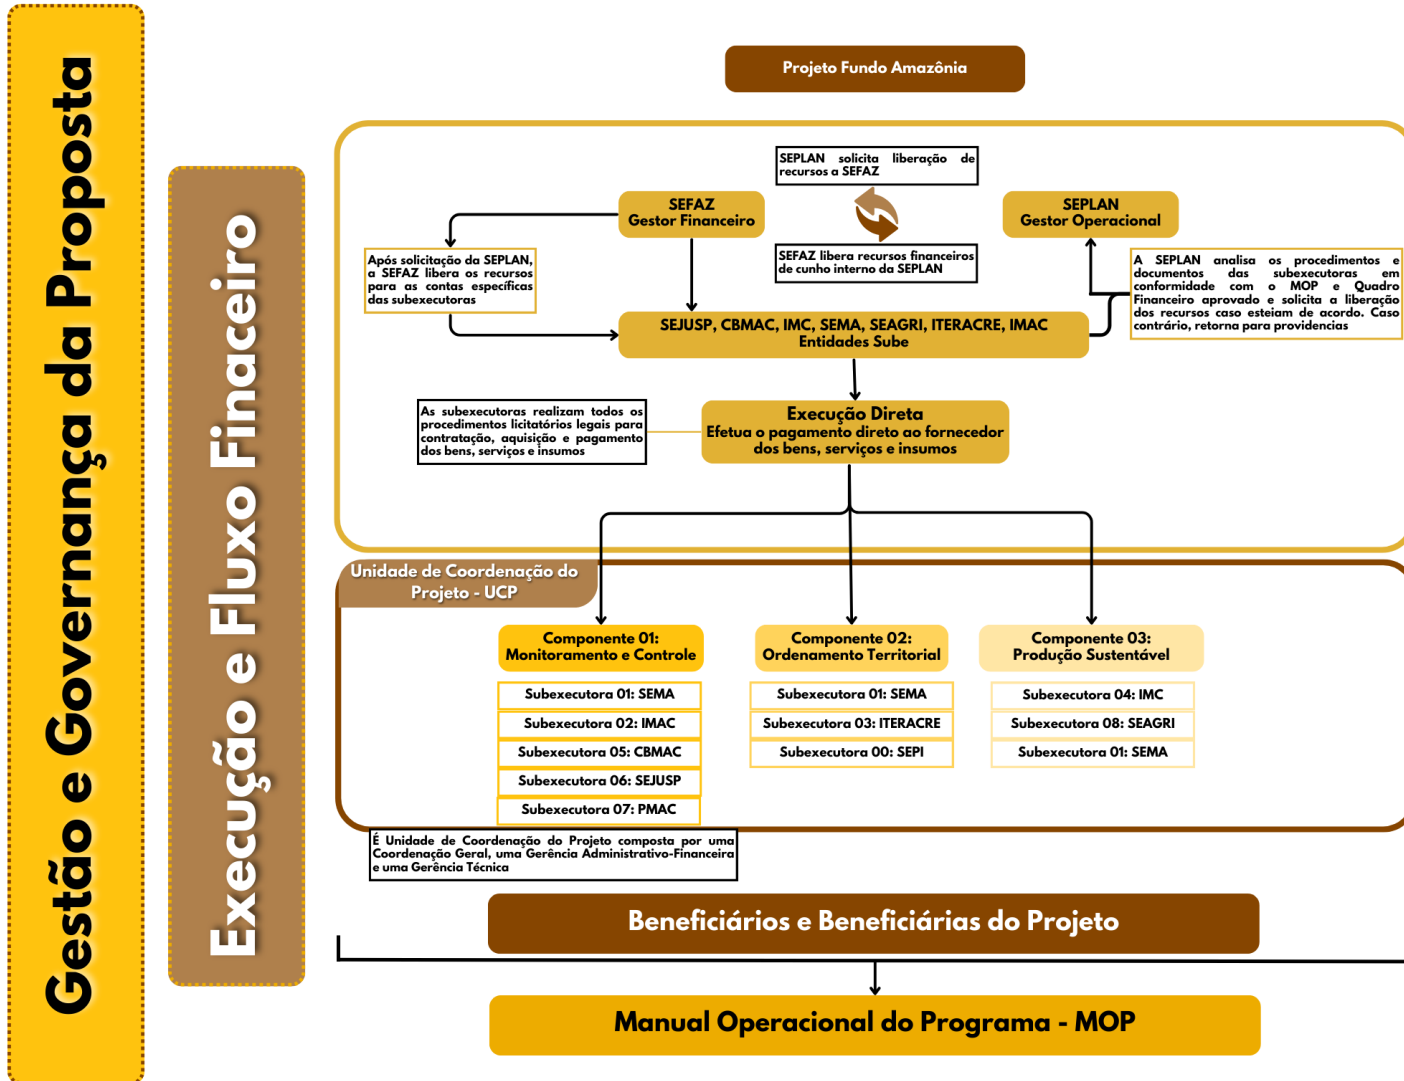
Gestão e Governança da Proposta

Execução e Fluxo Finaceiro

Projeto Fundo Amazônia

SEPLAN solicita liberação de recursos a SEFAZ

SEFAZ
Gestor Financeiro

SEPLAN
Gestor Operacional

SEFAZ libera recursos financeiros de cunho interno da SEPLAN

Após solicitação da SEPLAN, a SEFAZ libera os recursos para as contas específicas das subexecutoras

A SEPLAN analisa os procedimentos e documentos das subexecutoras em conformidade com o MOP e Quadro Financeiro aprovado e solicita a liberação dos recursos caso esteiam de acordo. Caso contrário, retorna para providencias

SEJUSP, CBMAC, IMC, SEMA, SEAGRI, ITERACRE, IMAC
Entidades Sube

As subexecutoras realizam todos os procedimentos licitatórios legais para contratação, aquisição e pagamento dos bens, serviços e insumos

Execução Direta
Efetua o pagamento direto ao fornecedor dos bens, serviços e insumos

Unidade de Coordenação do Projeto - UCP

Componente 01:
Monitoramento e Controle

Componente 02:
Ordenamento Territorial

Componente 03:
Produção Sustentável

Subexecutora 01: SEMA
Subexecutora 02: IMAC
Subexecutora 05: CBMAC
Subexecutora 06: SEJUSP
Subexecutora 07: PMAC

Subexecutora 01: SEMA
Subexecutora 03: ITERACRE
Subexecutora 00: SEPI

Subexecutora 04: IMC
Subexecutora 08: SEAGRI
Subexecutora 01: SEMA

É Unidade de Coordenação do Projeto composta por uma Coordenação Geral, uma Gerência Administrativo-Financeira e uma Gerência Técnica

Beneficiários e Beneficiárias do Projeto

Manual Operacional do Programa - MOP